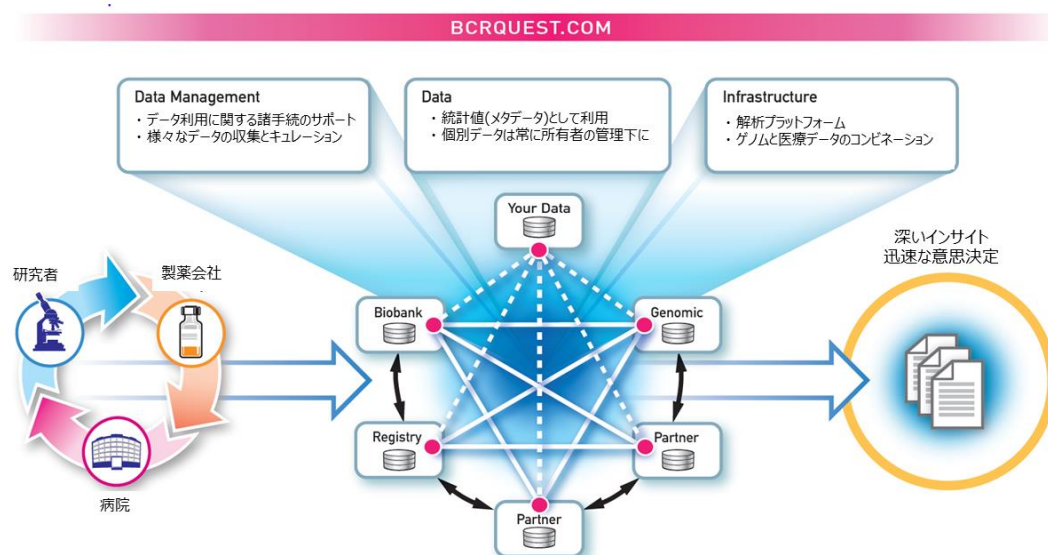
BCRQUEST.COM

Data Management
・データ利用に関する諸手続のサポート
・様々なデータの収集とキュレーション

Data
・統計値(メタデータ)として利用
・個別データは常に所有者の管理下に

Infrastructure
・解析プラットフォーム
・ゲノムと医療データのコンビネーション

研究者
製薬会社
病院

Your Data
Biobank
Genomic
Registry
Partner
Partner

深いインサイト
迅速な意思決定